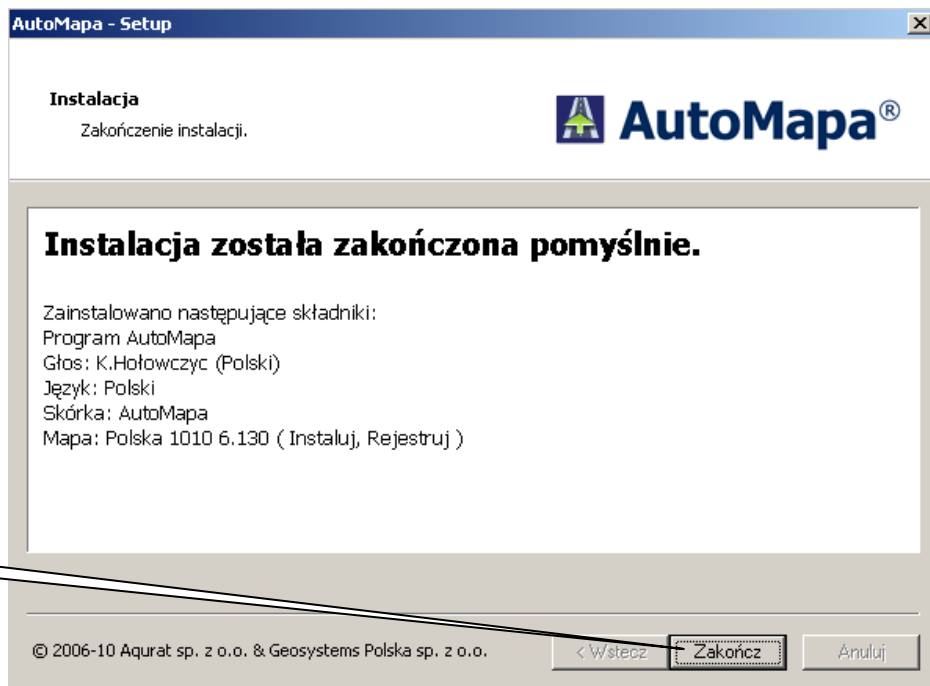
AutoMapa - Setup

Instalacja

Zakończenie instalacji.

AutoMapa®

Instalacja została zakończona pomyślnie.

Zainstalowano następujące składniki:
Program AutoMapa
Głos: K.Hołowczyc (Polski)
Język: Polski
Skórka: AutoMapa
Mapa: Polska 1010 6.130 ( Instaluj, Rejestruj )

© 2006-10 Aqurat sp. z o.o. & Geosystems Polska sp. z o.o.

< Wstecz

Zakończ

Anuluj